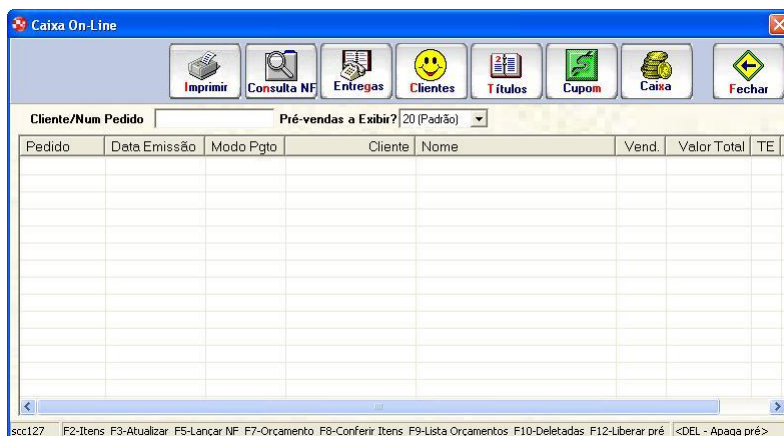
Caixa On-Line

Imprimir | Consulta NF | Entregas | Clientes | Títulos | Cupom | Caixa | Fechar

Cliente/Num Pedido | Pré-vendas a Exibir? 20 (Padrão)

| Pedido | Data Emissão | Modo Pgto | Cliente | Nome | Vend. | Valor Total | TE |
|---|---|---|---|---|---|---|---|

scc127 | F2-Itens F3-Atualizar F5-Lançar NF F7-Orçamento F8-Conferir Itens F9-Lista Orçamentos F10-Deletadas F12-Liberar pré | <DEL - Apaga pré>